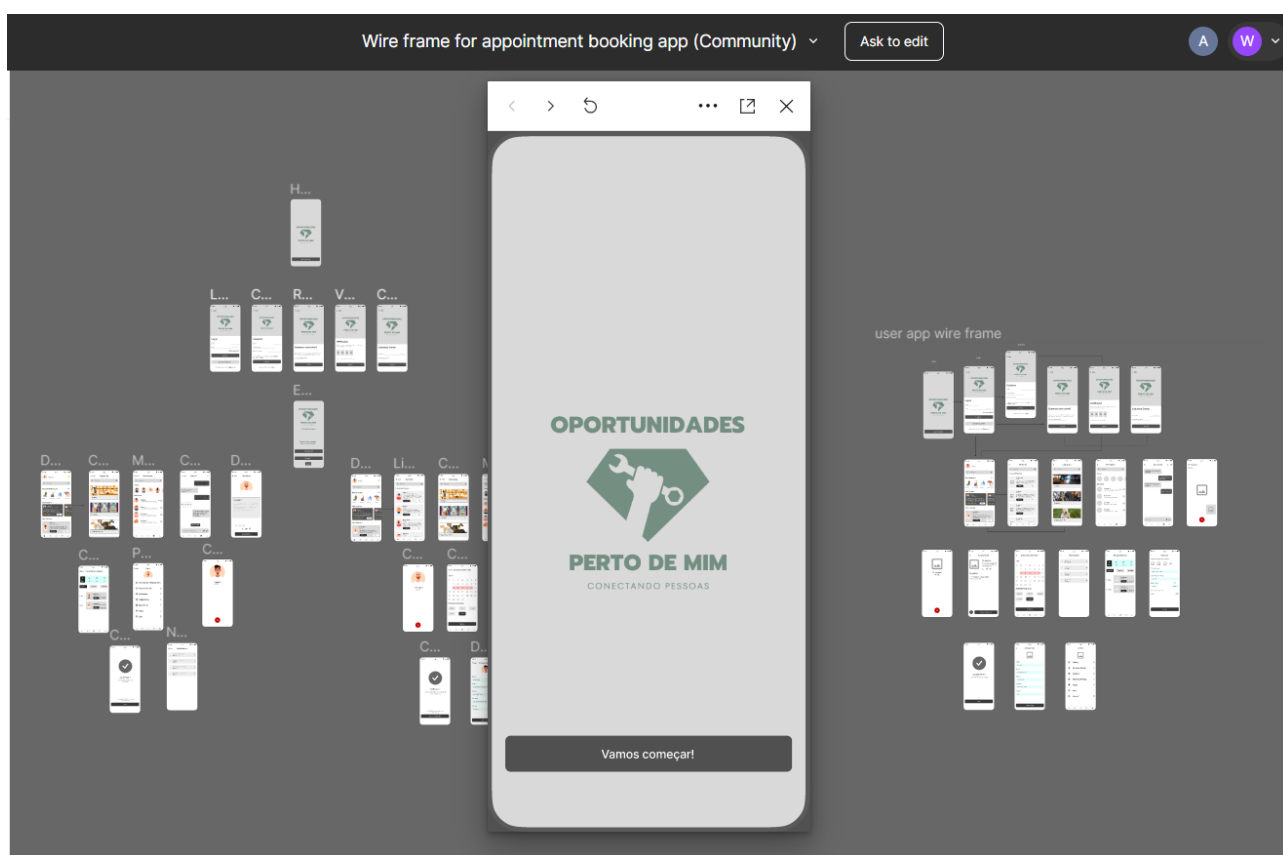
Wire frame for appointment booking app (Community) ˅

Ask to edit

A W

H...

L... C... R... V... C...

E...

D... C... M... C... D...

D... Li... C...

C... P... C...

C... C...

C... N...

C... D...

OPORTUNIDADES

PERTO DE MIM

CONECTANDO PESSOAS

Vamos começar!

user app wire frame